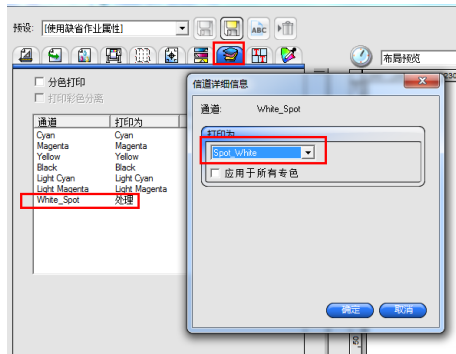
预设: [使用缺省作业属性]

布局预览

分色打印

打印彩色分离

| 通道 | 打印为 |
|---|---|
| Cyan | Cyan |
| Magenta | Magenta |
| Yellow | Yellow |
| Black | Black |
| Light Cyan | Light Cyan |
| Light Magenta | Light Magenta |
| White_Spot | 处理 |

信道详细信息

通道: White_Spot

打印为

Spot_White

应用于所有专色

确定

取消